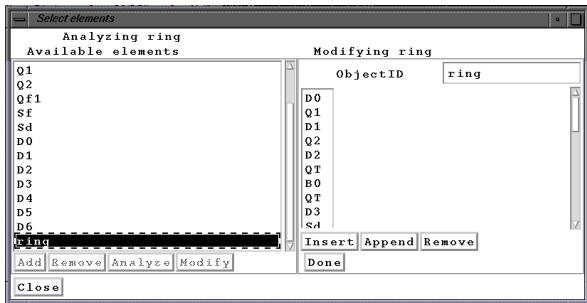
Select elements

Analyzing ring

Available elements

Q1
Q2
Qf1
Sf
Sd
D0
D1
D2
D3
D4
D5
D6
ring

Add Remove Analyze Modify

Modifying ring

ObjectID ring

D0
Q1
D1
Q2
D2
QT
B0
QT
D3
Sd

Insert Append Remove

Done

Close